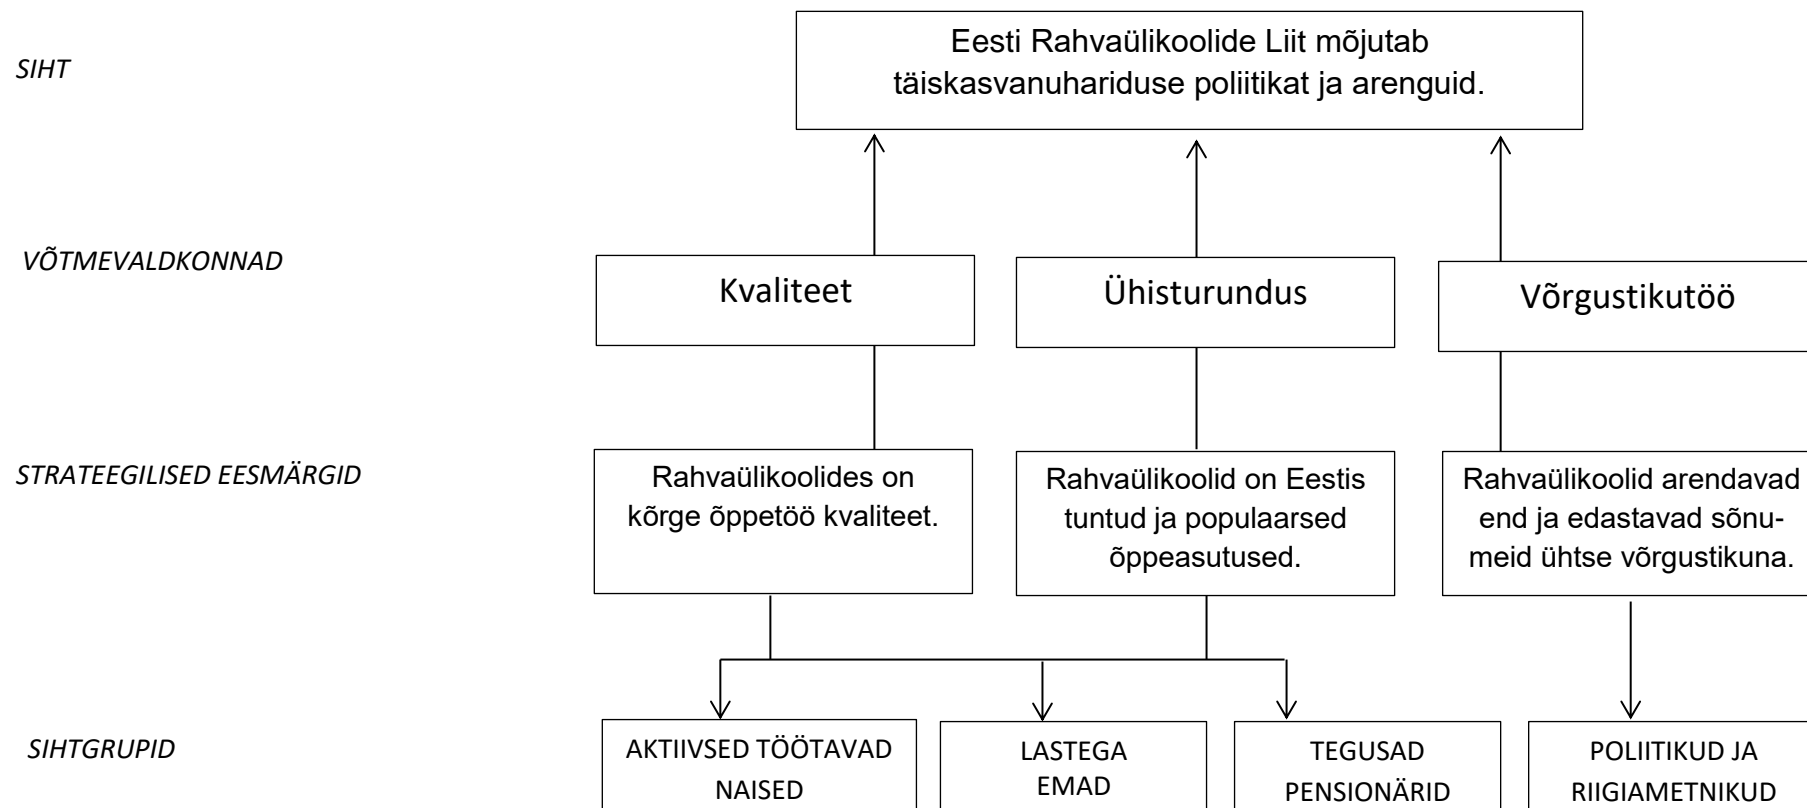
SIHT

Eesti Rahvaülikoolide Liit mõjutab täiskasvanuhariduse poliitikat ja arenguid.

VÕTMEVALDKONNAD

Kvaliteet

Ühisturundus

Võrgustikutöö

STRATEEGILISED EESMÄRGID

Rahvaülikoolides on kõrge õppetöö kvaliteet.

Rahvaülikoolid on Eestis tuntud ja populaarsed õppeasutused.

Rahvaülikoolid arendavad end ja edastavad sõnumeid ühtse võrgustikuna.

SIHTGRUPID

AKTIIVSED TÖÖTAVAD NAISED

LASTEGA EMAD

TEGUSAD PENSIONÄRID

POLIITIKUD JA RIIGIAMETNIKUD